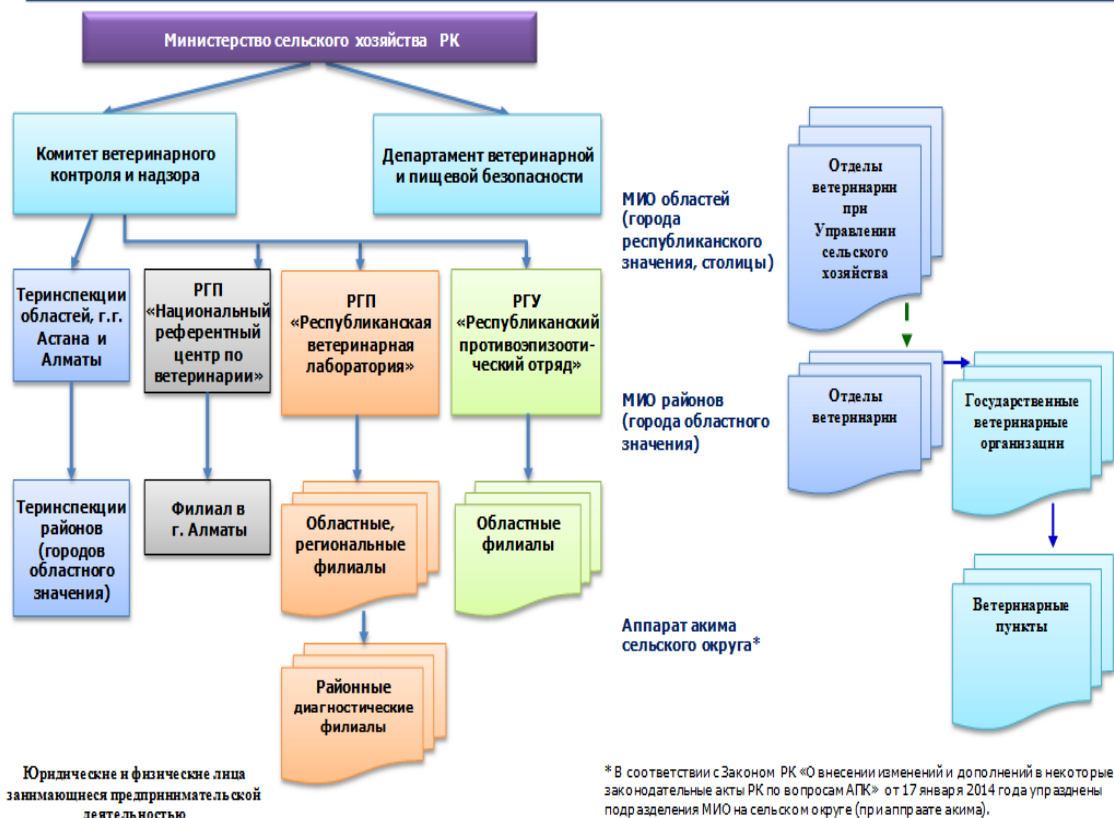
Министерство сельского хозяйства РК

Комитет ветеринарного контроля и надзора

Департамент ветеринарной и пищевой безопасности

МИО областей (города республиканского значения, столицы)

Отделы ветеринарии при Управлении сельского хозяйства

Теринспекции областей, г.г. Астана и Алматы

РГП «Национальный референтный центр по ветеринарии»

РГП «Республиканская ветеринарная лаборатория»

РГУ «Республиканский противоэпизоотический отряд»

МИО районов (города областного значения)

Отделы ветеринарии

Государственные ветеринарные организации

Теринспекции районов (городов областного значения)

Филиал в г. Алматы

Областные, региональные филиалы

Областные филиалы

Аппарат акима сельского округа*

Ветеринарные пункты

Районные диагностические филиалы

Юридические и физические лица занимающиеся предпринимательской деятельностью

* В соответствии с Законом РК «О внесении изменений и дополнений в некоторые законодательные акты РК по вопросам АПК» от 17 января 2014 года упразднены подразделения МИО на сельском округе (при аппарате акима).